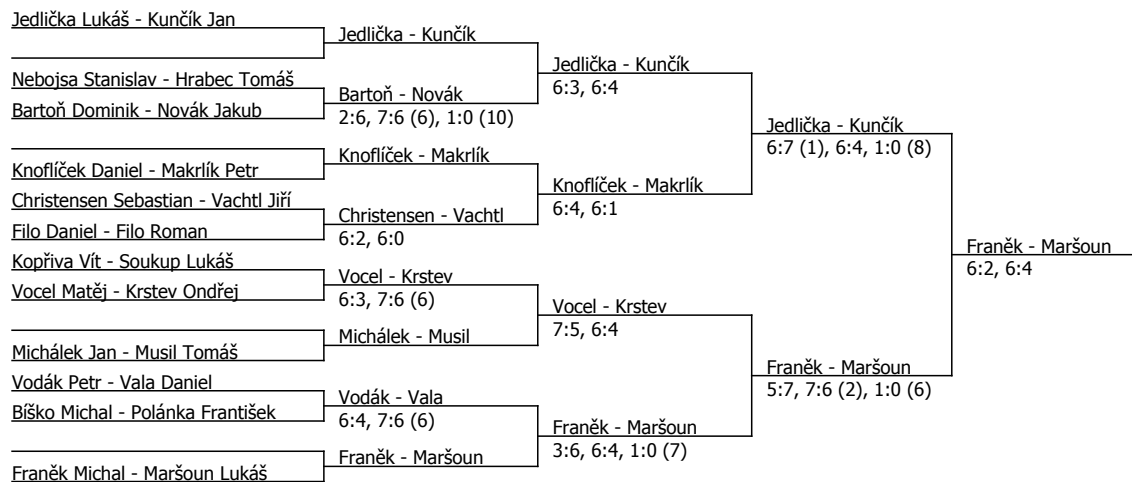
Jedlička Lukáš - Kunčík Jan
Jedlička - Kunčík
Nebojsa Stanislav - Hrabec Tomáš
Bartoň Dominik - Novák Jakub
Bartoň - Novák
2:6, 7:6 (6), 1:0 (10)
Jedlička - Kunčík
6:3, 6:4
Knoflíček Daniel - Makrlík Petr
Knoflíček - Makrlík
Christensen Sebastian - Vachtl Jiří
Filo Daniel - Filo Roman
Christensen - Vachtl
6:2, 6:0
Knoflíček - Makrlík
6:4, 6:1
Jedlička - Kunčík
6:7 (1), 6:4, 1:0 (8)
Kopřiva Vít - Soukup Lukáš
Vocel Matěj - Krstev Ondřej
Vocel - Krstev
6:3, 7:6 (6)
Michálek - Musil
Michálek Jan - Musil Tomáš
Vocel - Krstev
7:5, 6:4
Vodák Petr - Vala Daniel
Bíško Michal - Polánka František
Vodák - Vala
6:4, 7:6 (6)
Franěk - Maršoun
Franěk Michal - Maršoun Lukáš
Franěk - Maršoun
3:6, 6:4, 1:0 (7)
Franěk - Maršoun
5:7, 7:6 (2), 1:0 (6)
Franěk - Maršoun
6:2, 6:4